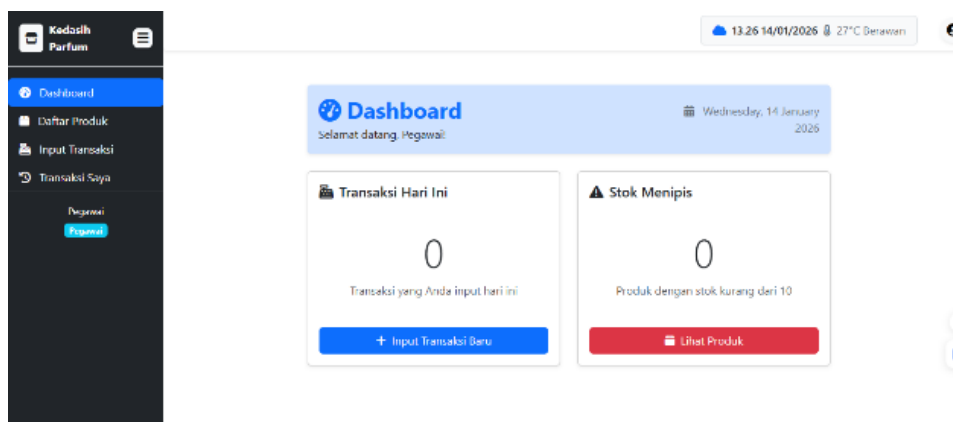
Kedasih Parfum

Dashboard
Daftar Produk
Input Transaksi
Transaksi Saya

Pegawai
Pegawai

13.26 14/01/2026 27°C Berawan

Dashboard
Selamat datang, Pegawai!

Wednesday, 14 January 2026

Transaksi Hari Ini

0

Transaksi yang Anda input hari ini

+ Input Transaksi Baru

Stok Menipis

0

Produk dengan stok kurang dari 10

Lihat Produk